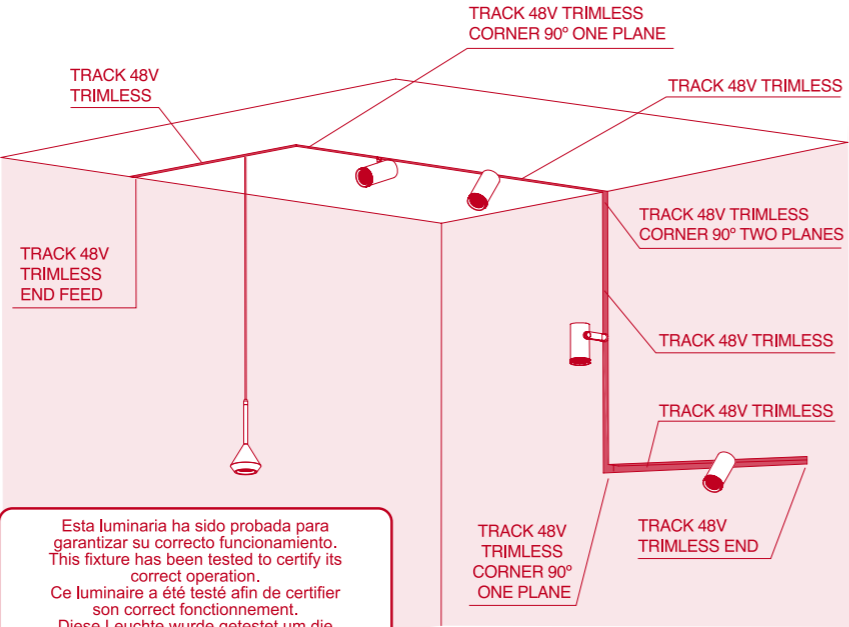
TRACK 48V TRIMLESS CORNER 90º ONE PLANE

TRACK 48V TRIMLESS

TRACK 48V TRIMLESS

TRACK 48V TRIMLESS END FEED

TRACK 48V TRIMLESS CORNER 90º TWO PLANES

TRACK 48V TRIMLESS

TRACK 48V TRIMLESS

TRACK 48V TRIMLESS END

TRACK 48V TRIMLESS CORNER 90º ONE PLANE

Esta luminaria ha sido probada para garantizar su correcto funcionamiento.
This fixture has been tested to certify its correct operation.
Ce luminaire a été testé afin de certifier son correct fonctionnement.
Diese Leuchte wurde getestet um die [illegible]